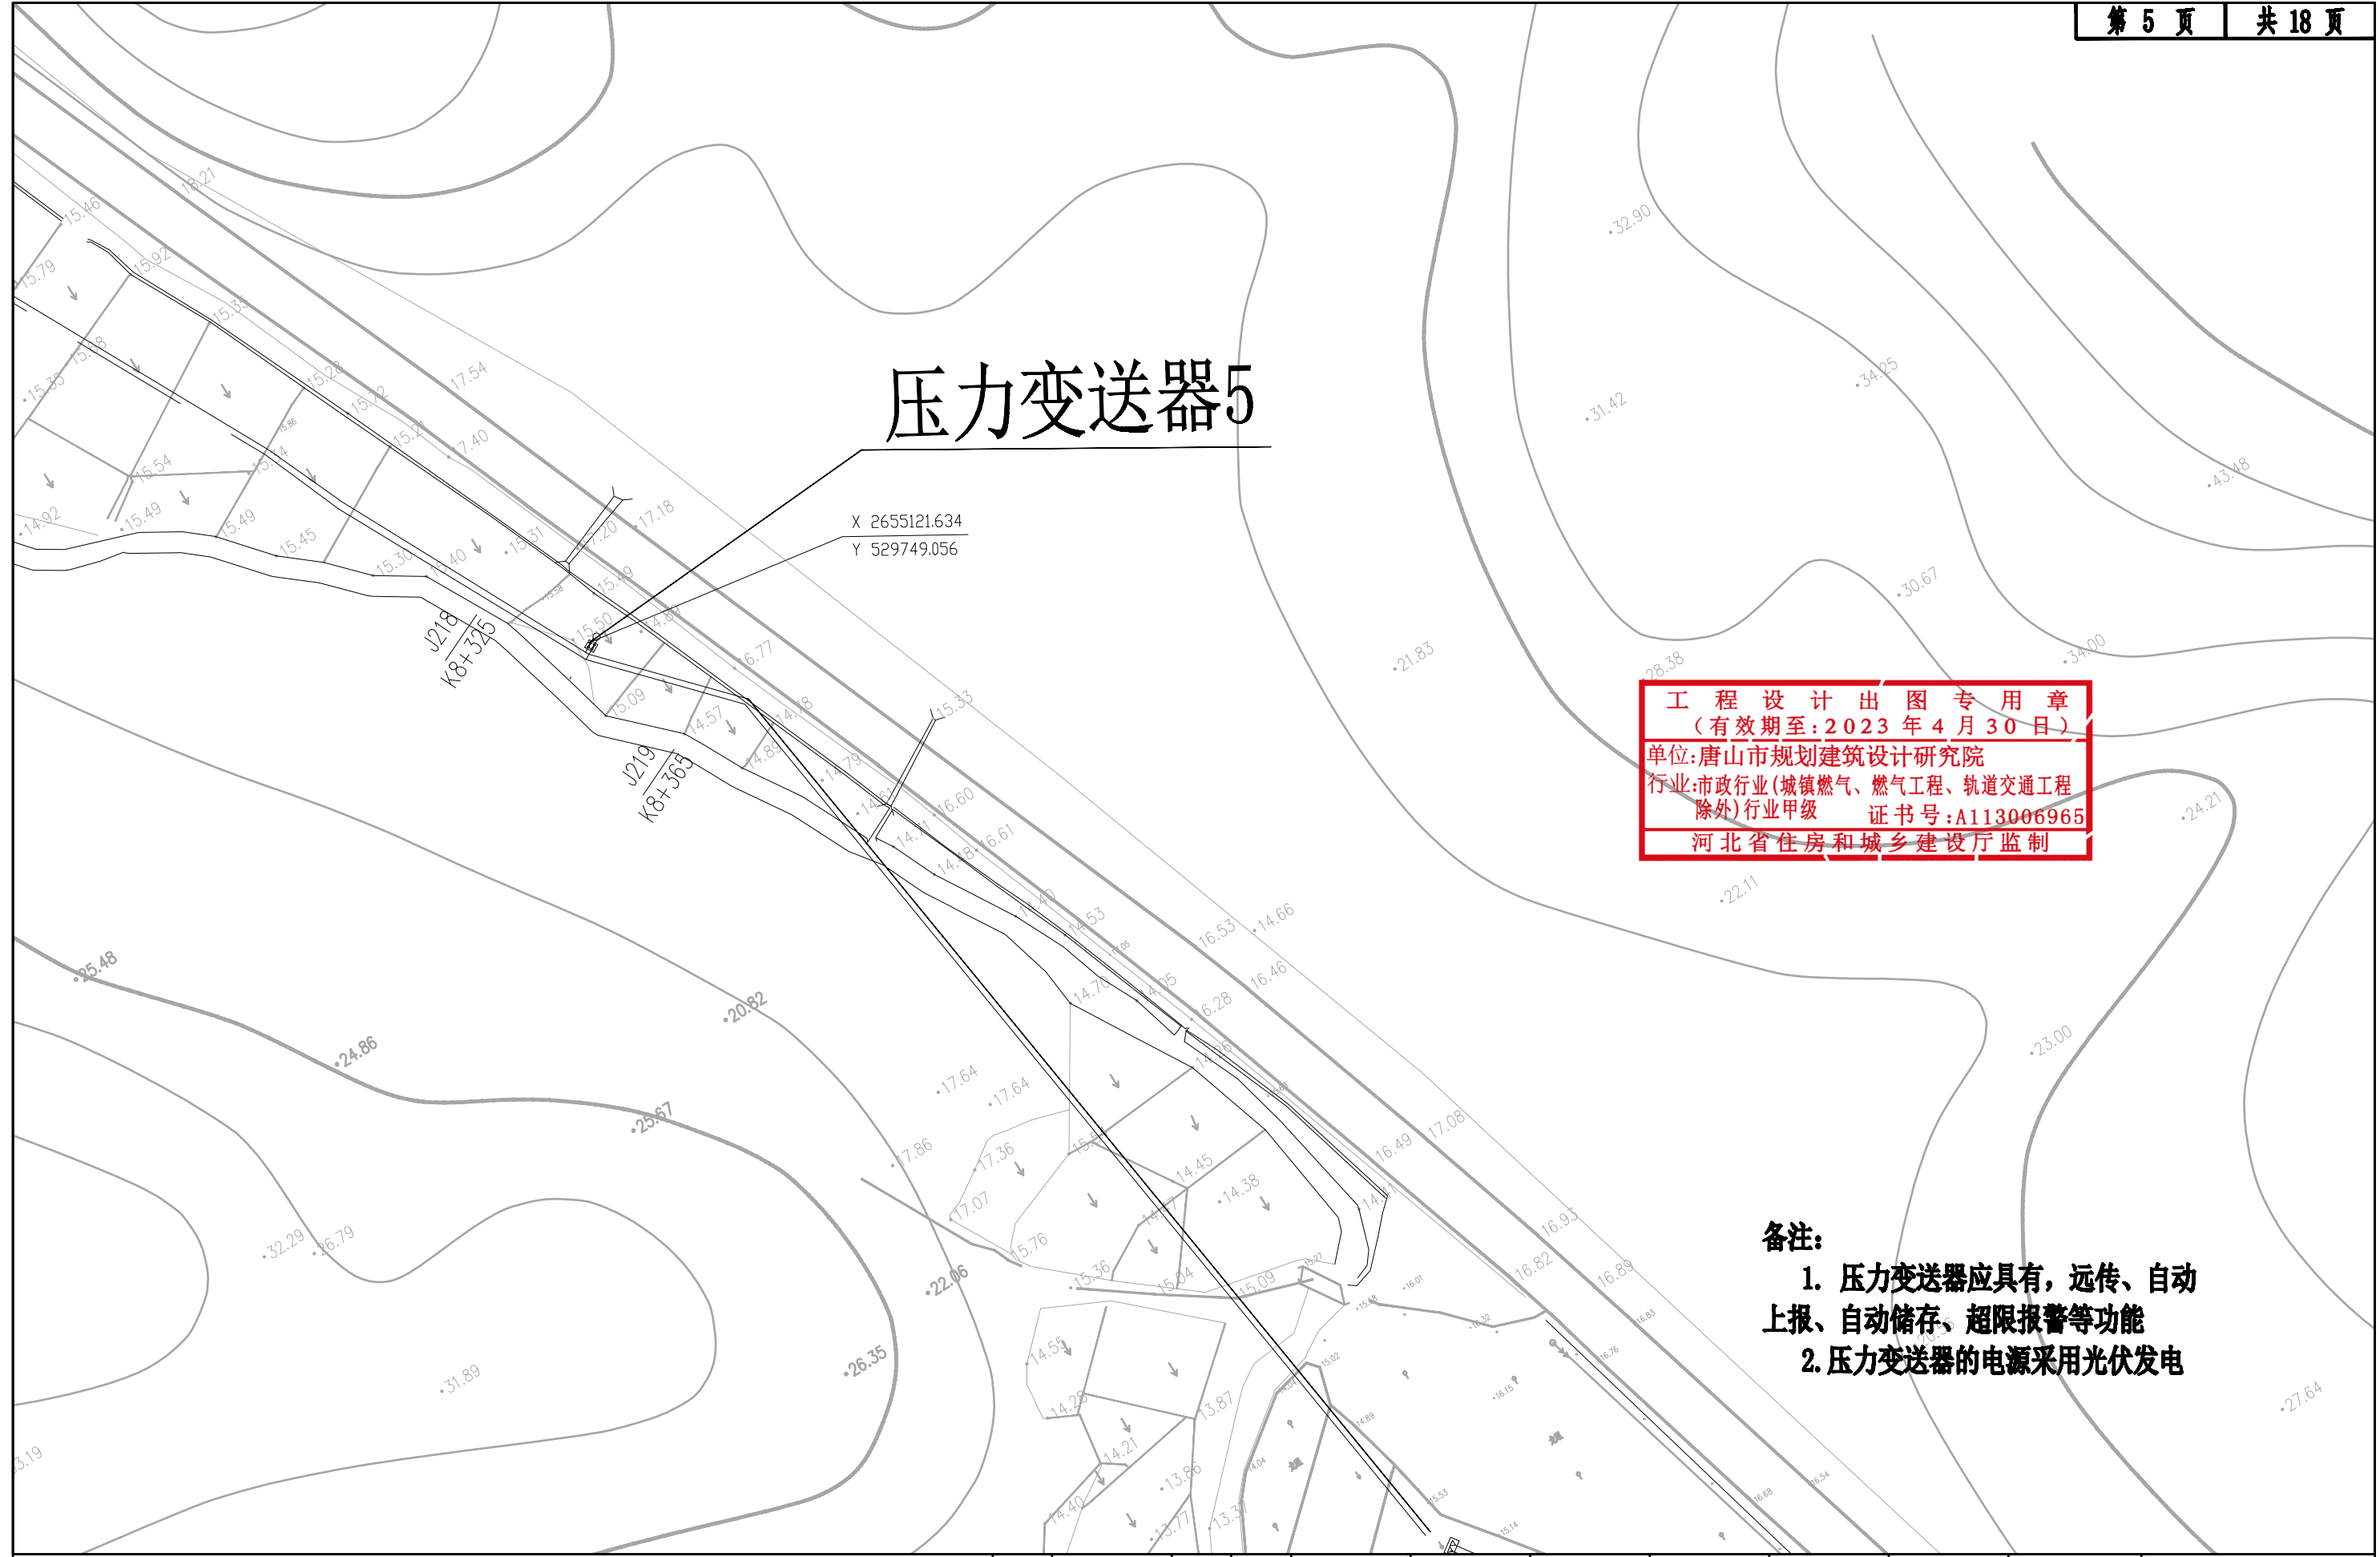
第 5 页 共 18 页

压力变送器5

X 2655121.634
Y 529749.056

J218 K8+325

J219 K8+365

工 程 设 计 出 图 专 用 章
（有效期至：2023 年 4 月 30 日）
单位:唐山市规划建筑设计研究院
行业:市政行业(城镇燃气、燃气工程、轨道交通工程除外)行业甲级 证书号:A113006965
河北省住房和城乡建设厅监制

备注:
1. 压力变送器应具有，远传、自动上报、自动储存、超限报警等功能
2.压力变送器的电源采用光伏发电

18.21 15.46 15.79 15.92 15.35 15.35 15.38 15.28 15.72 17.54 15.2 17.40 15.54 15.44 15.49 15.49 15.45 14.92 15.30 15.40 15.31 17.20 17.18 15.49 15.50 14.89 16.77 15.09 14.57 14.48 14.89 14.79 15.33 16.60 14.41 14.18 16.61 14.40 14.53 16.53 14.66 14.70 14.05 16.28 16.46 17.64 17.64 17.86 17.36 17.07 15.76 15.36 15.04 15.09 14.45 14.38 16.49 17.08 16.93 16.82 16.89 14.55 14.28 13.87 14.21 13.86 14.40 13.77 13.31 32.90 31.42 34.25 43.48 30.67 28.38 34.00 21.83 24.21 22.11 23.00 27.64 25.48 24.86 20.82 25.67 22.06 26.35 32.29 26.79 31.89 3.19